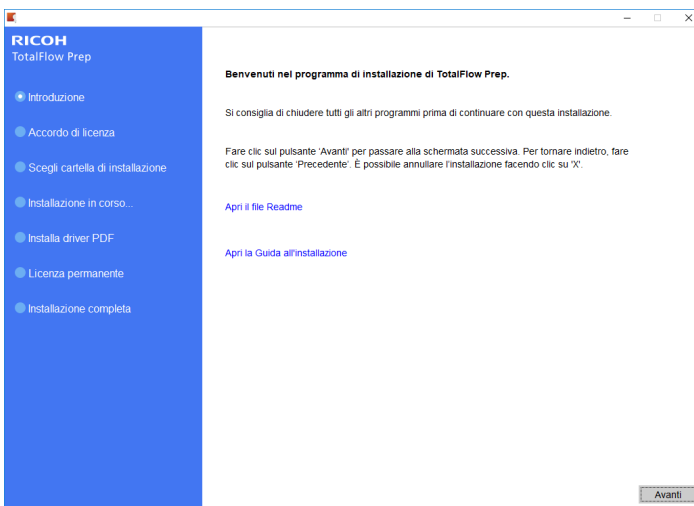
RICOH
TotalFlow Prep

Introduzione

Accordo di licenza

Scegli cartella di installazione

Installazione in corso...

Installa driver PDF

Licenza permanente

Installazione completa

Benvenuti nel programma di installazione di TotalFlow Prep.

Si consiglia di chiudere tutti gli altri programmi prima di continuare con questa installazione.

Fare clic sul pulsante 'Avanti' per passare alla schermata successiva. Per tornare indietro, fare clic sul pulsante 'Precedente'. È possibile annullare l'installazione facendo clic su 'X'.

Apri il file Readme

Apri la Guida all'installazione

Avanti